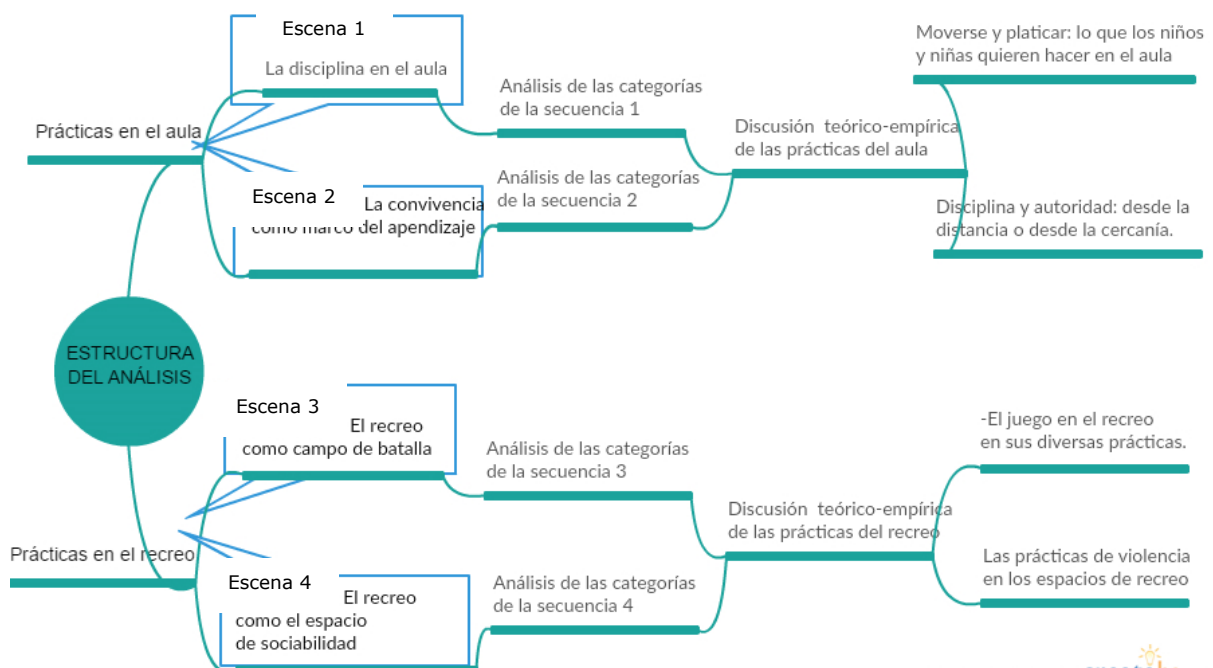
Escena 1

La disciplina en el aula

Prácticas en el aula

Escena 2

La convivencia como marco del apendizaje

Análisis de las categorías de la secuencia 1

Análisis de las categorías de la secuencia 2

Discusión teórico-empírica de las prácticas del aula

Moverse y platicar: lo que los niños y niñas quieren hacer en el aula

Disciplina y autoridad: desde la distancia o desde la cercanía.

ESTRUCTURA DEL ANÁLISIS

Escena 3

El recreo como campo de batalla

Prácticas en el recreo

Escena 4

El recreo como el espacio de sociabilidad

Análisis de las categorías de la secuencia 3

Análisis de las categorías de la secuencia 4

Discusión teórico-empírica de las prácticas del recreo

-El juego en el recreo en sus diversas prácticas.

Las prácticas de violencia en los espacios de recreo